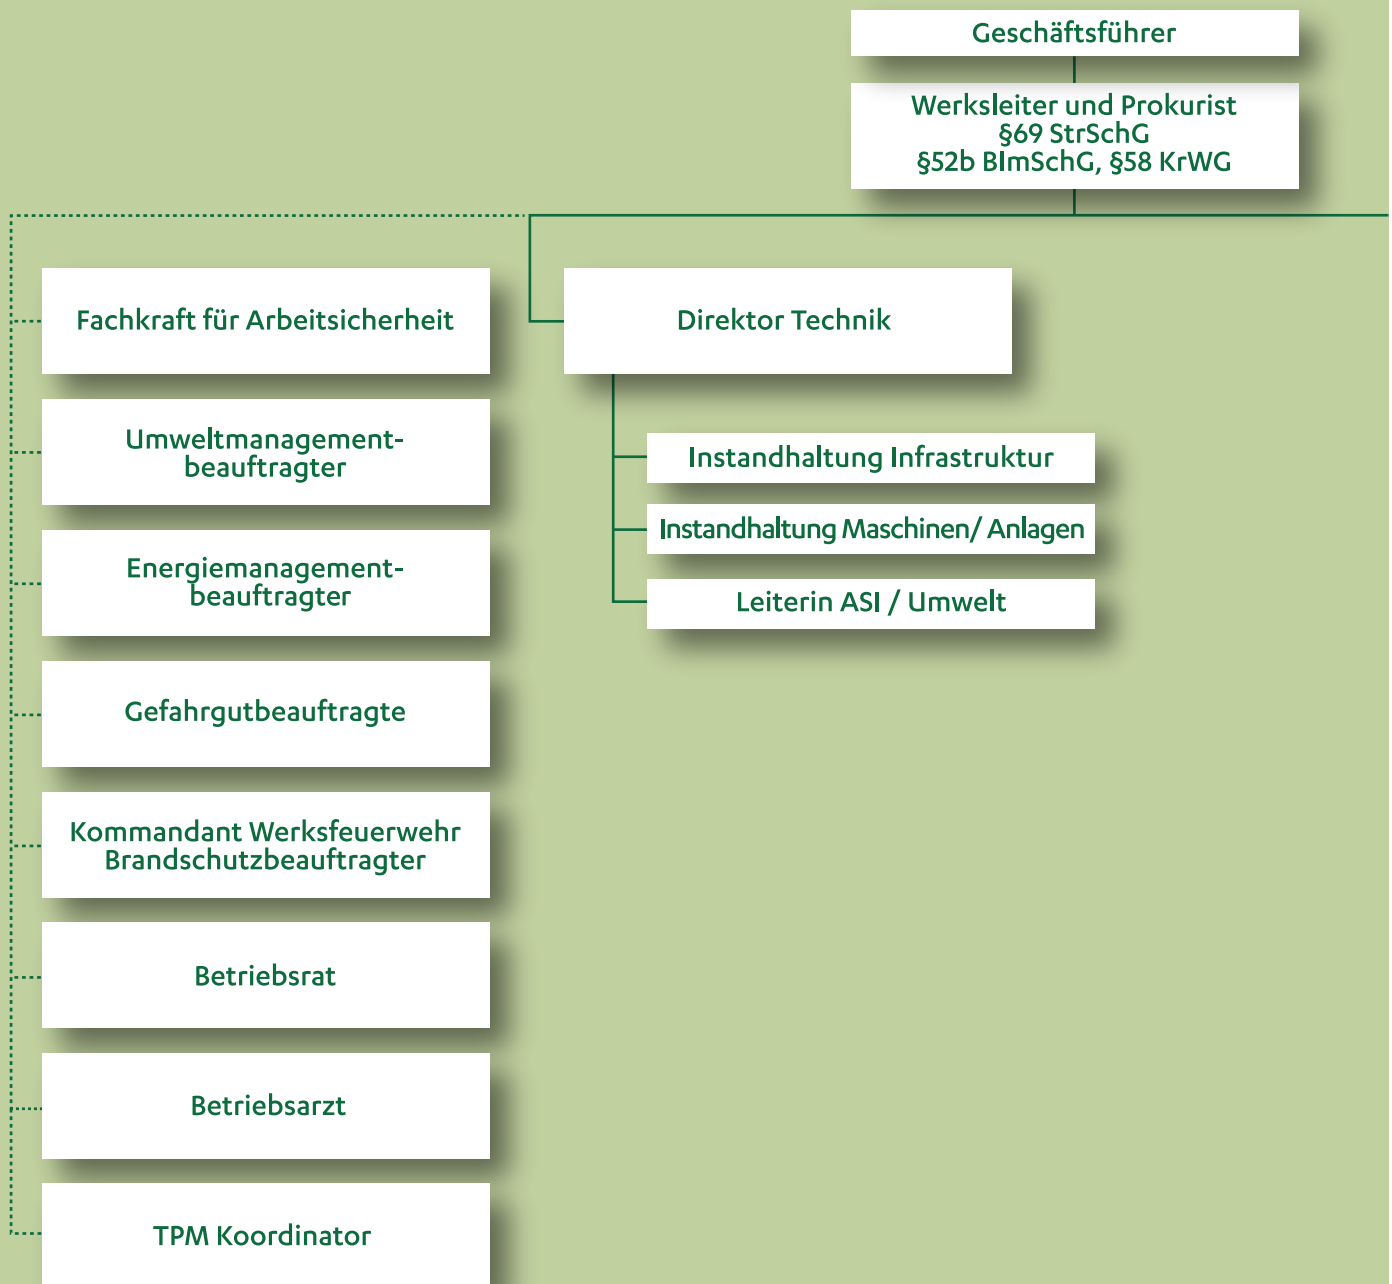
Geschäftsführer

Werksleiter und Prokurist
§69 StrSchG
§52b BImSchG, §58 KrWG

Fachkraft für Arbeitsicherheit

Umweltmanagementbeauftragter

Energiemanagementbeauftragter

Gefahrgutbeauftragte

Kommandant Werksfeuerwehr
Brandschutzbeauftragter

Betriebsrat

Betriebsarzt

TPM Koordinator

Direktor Technik

Instandhaltung Infrastruktur

Instandhaltung Maschinen/ Anlagen

Leiterin ASI / Umwelt